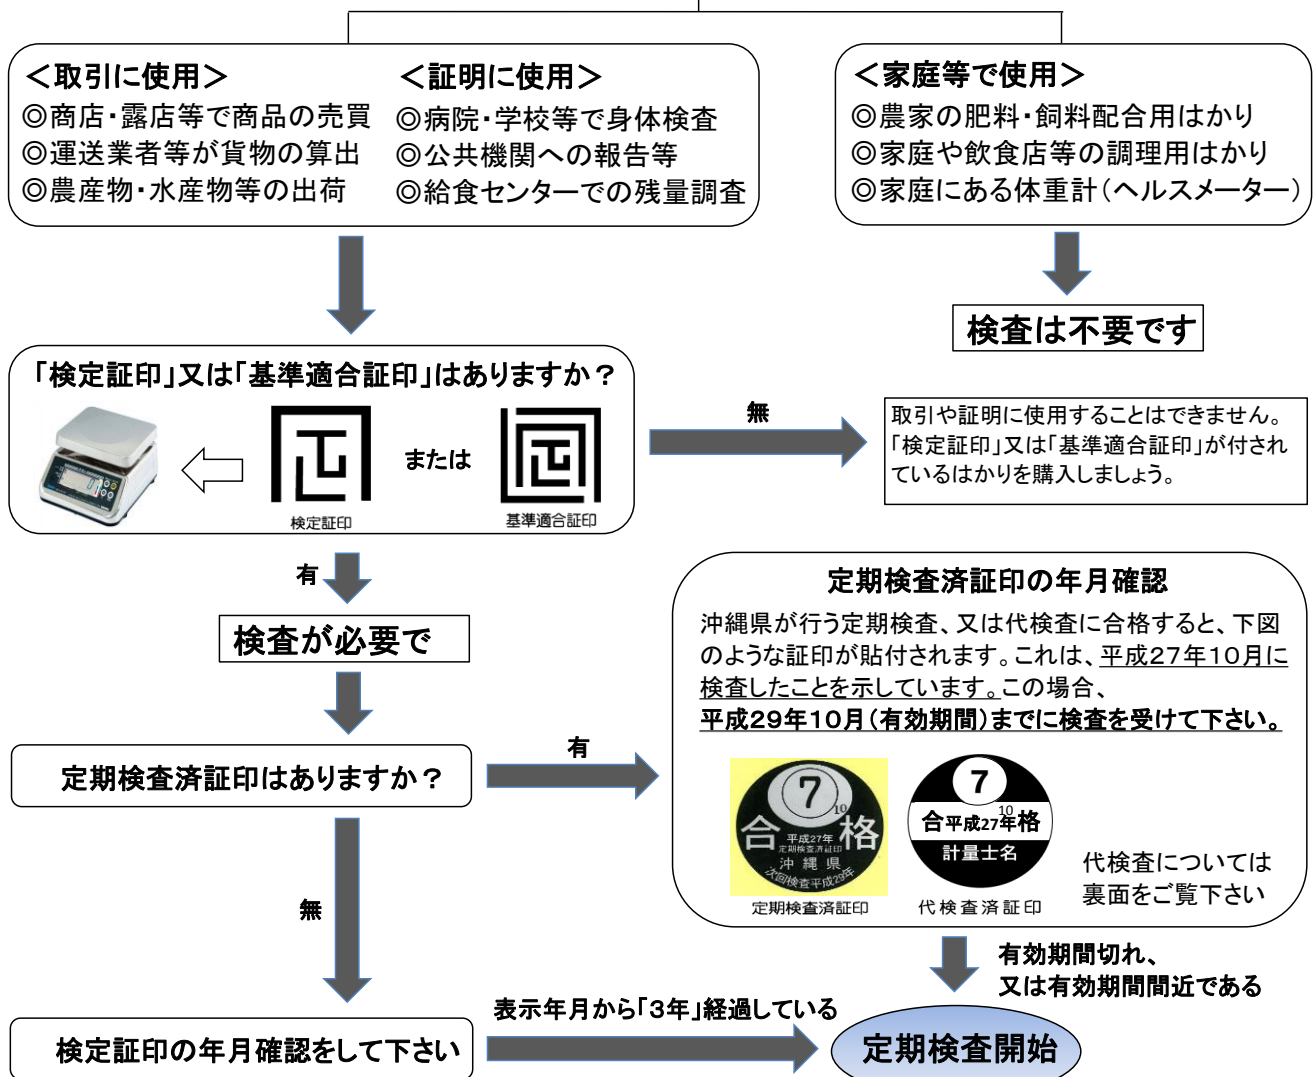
＜取引に使用＞
◎商店・露店等で商品の売買
◎運送業者等が貨物の算出
◎農産物・水産物等の出荷

＜証明に使用＞
◎病院・学校等で身体検査
◎公共機関への報告等
◎給食センターでの残量調査

＜家庭等で使用＞
◎農家の肥料・飼料配合用はかり
◎家庭や飲食店等の調理用はかり
◎家庭にある体重計（ヘルスメーター）

検査は不要です

「検定証印」又は「基準適合証印」はありますか？

検定証印

または

基準適合証印

無

取引や証明に使用することはできません。「検定証印」又は「基準適合証印」が付されているはかりを購入しましょう。

有

検査が必要で

定期検査済証印はありますか？

有

定期検査済証印の年月確認

沖縄県が行う定期検査、又は代検査に合格すると、下図のような証印が貼付されます。これは、平成27年10月に検査したことを示しています。この場合、
平成29年10月（有効期間）までに検査を受けて下さい。

7 10 合 格 平成27年 定期検査済証印 沖 縄 県 次回検査平成29年

定期検査済証印

7 10 合平成27年格 計量士名

代検査済証印

代検査については裏面をご覧下さい

無

有効期間切れ、
又は有効期間間近である

表示年月から「3年」経過している

検定証印の年月確認をして下さい

定期検査開始